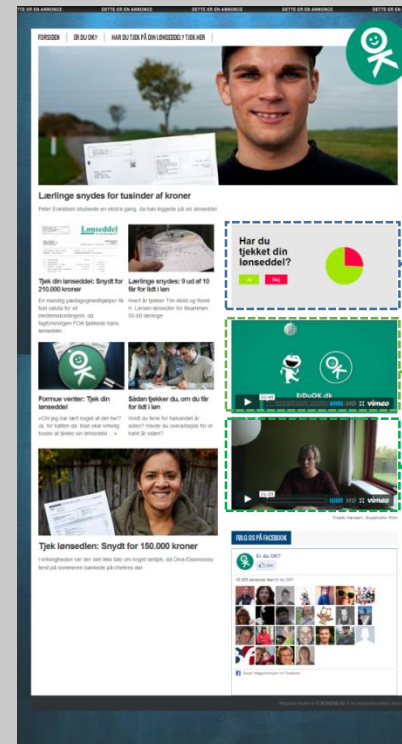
DETTE ER EN ANNONCE DETTE ER EN ANNONCE DETTE ER EN ANNONCE DETTE ER EN ANNONCE DETTE ER EN ANNONCE

FORSIDEN | ER DU OK? | HAR DU TJEK PÅ DIN LØNSEDDEL? TJEK HER

Lærlinge snydes for tusinder af kroner

Peter Eskildsen studsede en ekstra gang, da han kiggede på sin lønseddel

Lønseddel

Tjek din lønseddel: Snydt for 210.000 kroner

En mandig pædagogmedhjælper fik fuldt udløb for sit medlemskontingent, da fagforeningen FOA tjekkede hans lønseddel.

Lærlinge snydes: 9 ud af 10 får for lidt i løn

Hent år tjekker: Tim Abild og René H. Larsen tjenester for tilsammen 50.60 lærlinge

Formue venter: Tjek din lønseddel

»Om og har lært noget af det her? Ja, for katten da. Nan skal virkelig huske at tjekke sin lønseddel ... »

Sådan tjekker du, om du får for lidt i løn

Hvordan du lære for trækandel år siden? Havde du overarbejde for er fakst år siden?

Tjek lønsedlen: Snydt for 150.000 kroner

»Vinklighed var der slet ikke tale om noget lantjek, da Dora Elsenousy først på sommeren bankede på chefens dør

Har du tjekket din lønseddel?

Ja Nej

ErDuOK.dk

vimeo

vimeo

Troels Hansen, Bussemolen Film

FØLG OS PÅ FACEBOOK

Er du OK?

Like

Social Plugin

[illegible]